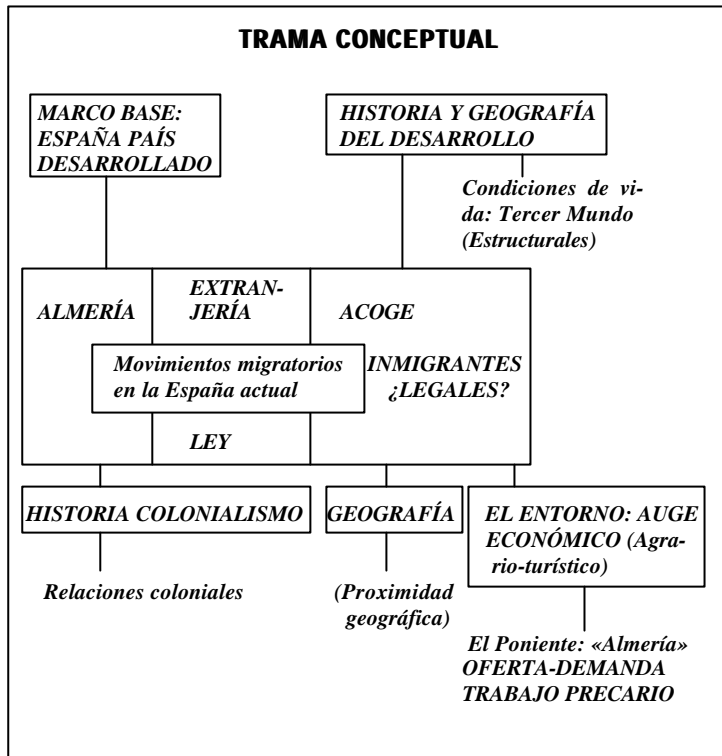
TRAMA CONCEPTUAL

MARCO BASE: ESPAÑA PAÍS DESARROLLADO

HISTORIA Y GEOGRAFÍA DEL DESARROLLO

Condiciones de vida: Tercer Mundo (Estructurales)

ALMERÍA

EXTRANJERÍA

ACOGE

Movimientos migratorios en la España actual

INMIGRANTES ¿LEGALES?

LEY

HISTORIA COLONIALISMO

GEOGRAFÍA

EL ENTORNO: AUGE ECONÓMICO (Agrario-turístico)

Relaciones coloniales

(Proximidad geográfica)

El Poniente: «Almería» OFERTA-DEMANDA TRABAJO PRECARIO